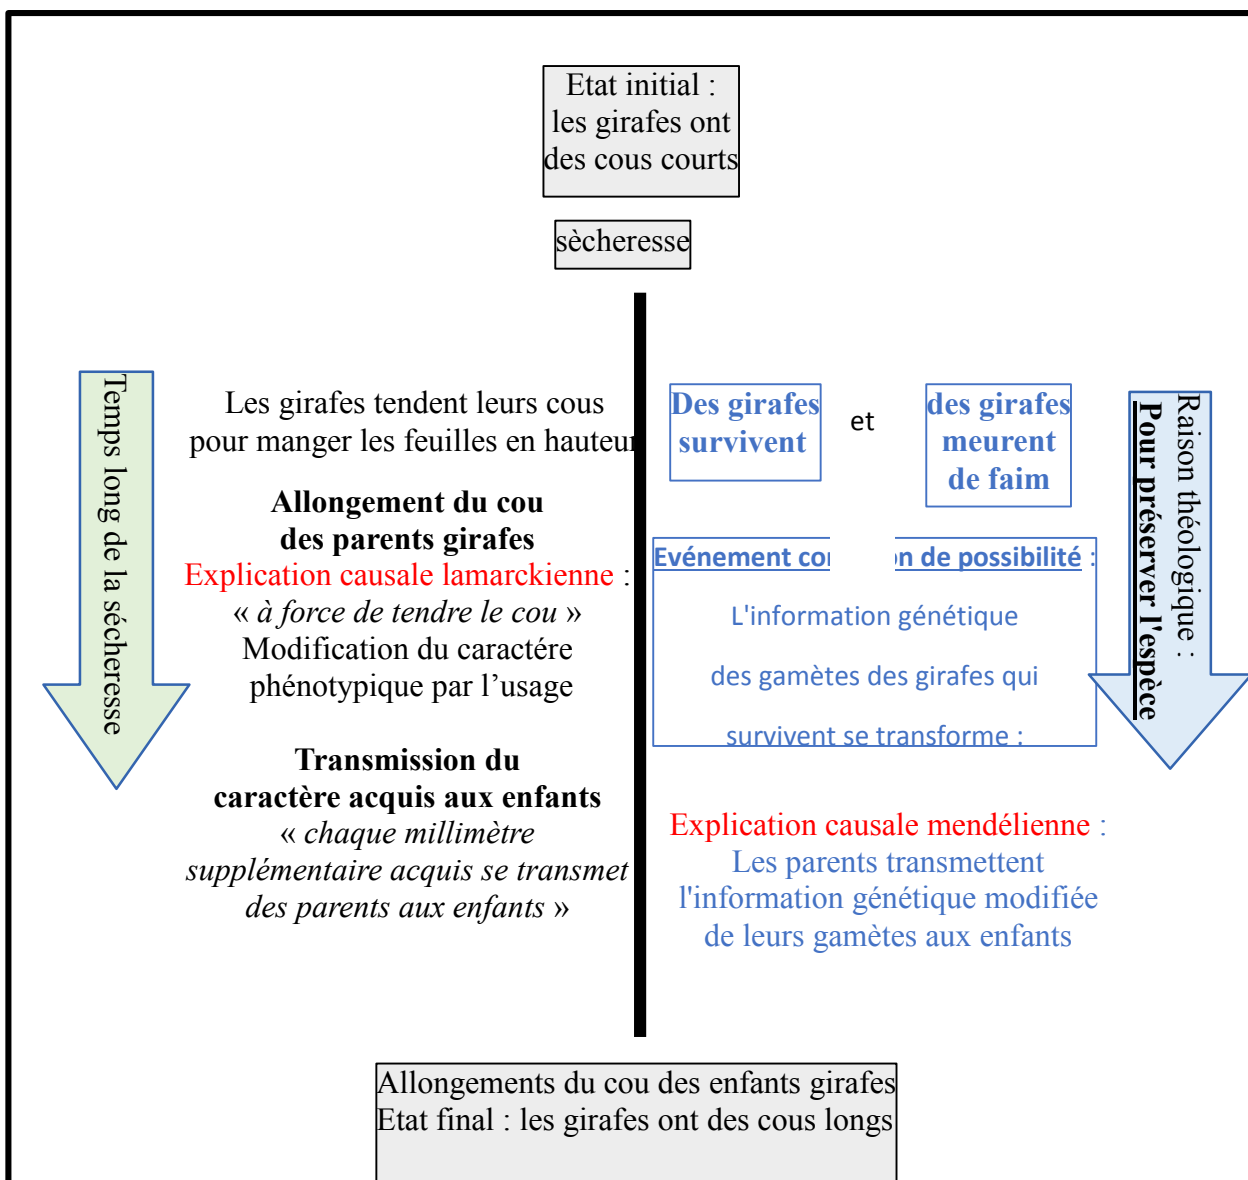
Etat initial : les girafes ont des cous courts

sècheresse

Temps long de la sécheresse

Les girafes tendent leurs cous pour manger les feuilles en hauteur

**Allongement du cou des parents girafes**
Explication causale lamarckienne : « *à force de tendre le cou* »
Modification du caractére phénotypique par l'usage

**Transmission du caractère acquis aux enfants**
« *chaque millimètre supplémentaire acquis se transmet des parents aux enfants* »

Des girafes survivent

et

des girafes meurent de faim

Raison théologique : **Pour préserver l'espèce**

Evénement co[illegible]n de possibilité :

L'information génétique

des gamètes des girafes qui

survivent se transforme :

Explication causale mendélienne :
Les parents transmettent l'information génétique modifiée de leurs gamètes aux enfants

Allongements du cou des enfants girafes
Etat final : les girafes ont des cous longs